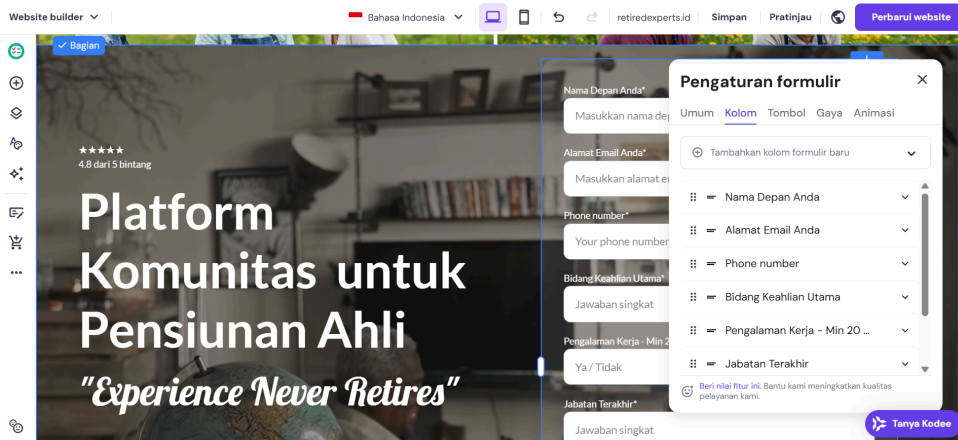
Website builder

Bahasa Indonesia

retiredexperts.id

Simpan

Pratinjau

Perbarui website

Bagian

★★★★★
4.8 dari 5 bintang

Platform Komunitas untuk Pensiunan Ahli

"Experience Never Retires"

Nama Depan Anda*
Masukkan nama dep

Alamat Email Anda*
Masukkan alamat e

Phone number*
Your phone number

Bidang Keahlian Utama*
Jawaban singkat

Pengalaman Kerja - Min 2
Ya / Tidak

Jabatan Terakhir*
Jawaban singkat

Pengaturan formulir

Umum Kolom Tombol Gaya Animasi

Tambahkan kolom formulir baru

Nama Depan Anda

Alamat Email Anda

Phone number

Bidang Keahlian Utama

Pengalaman Kerja - Min 20 ...

Jabatan Terakhir

Beri nilai fitur ini. Bantu kami meningkatkan kualitas pelayanan kami.

Tanya Kodee